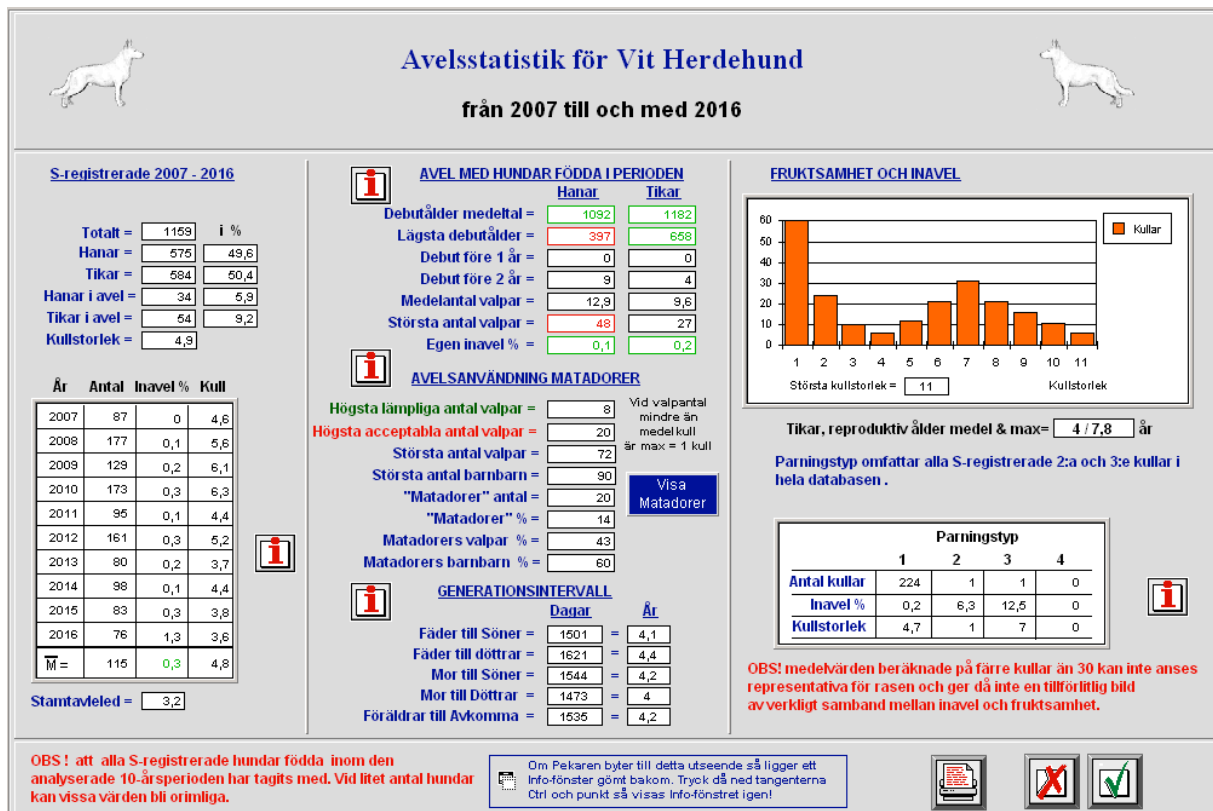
Avelsstatistik för Vit Herdehund

från 2007 till och med 2016

S-registrerade 2007 - 2016

Totalt = 1159 i %
Hanar = 575 49,6
Tikar = 584 50,4
Hanar i avel = 34 5,9
Tikar i avel = 54 9,2
Kullstorlek = 4,9

| År | Antal | Inavel % | Kull |
|---|---|---|---|
| 2007 | 87 | 0 | 4,6 |
| 2008 | 177 | 0,1 | 5,6 |
| 2009 | 129 | 0,2 | 6,1 |
| 2010 | 173 | 0,3 | 6,3 |
| 2011 | 95 | 0,1 | 4,4 |
| 2012 | 161 | 0,3 | 5,2 |
| 2013 | 80 | 0,2 | 3,7 |
| 2014 | 98 | 0,1 | 4,4 |
| 2015 | 83 | 0,3 | 3,8 |
| 2016 | 76 | 1,3 | 3,6 |
| $\overline{M}$ = | 115 | 0,3 | 4,8 |

Stamtavleled = 3,2

AVEL MED HUNDAR FÖDDA I PERIODEN

| | Hanar | Tikar |
|---|---|---|
| Debutålder medeltal = | 1092 | 1182 |
| Lägsta debutålder = | 397 | 658 |
| Debut före 1 år = | 0 | 0 |
| Debut före 2 år = | 9 | 4 |
| Medelantal valpar = | 12,9 | 9,6 |
| Största antal valpar = | 48 | 27 |
| Egen inavel % = | 0,1 | 0,2 |

AVELSANVÄNDNING MATADORER

Högsta lämpliga antal valpar = 8
Högsta acceptabla antal valpar = 20
Största antal valpar = 72
Största antal barnbarn = 90
"Matadorer" antal = 20
"Matadorer" % = 14
Matadorers valpar % = 43
Matadorers barnbarn % = 60

Vid valpantal mindre än medelkull är max = 1 kull

Visa Matadorer

GENERATIONSINTERVALL

| | Dagar | | År |
|---|---|---|---|
| Fäder till Söner = | 1501 | = | 4,1 |
| Fäder till döttrar = | 1621 | = | 4,4 |
| Mor till Söner = | 1544 | = | 4,2 |
| Mor till Döttrar = | 1473 | = | 4 |
| Föräldrar till Avkomma = | 1535 | = | 4,2 |

FRUKTSAMHET OCH INAVEL

60
50
40
30
20
10
0
1 2 3 4 5 6 7 8 9 10 11
Kullar
Största kullstorlek = 11
Kullstorlek

Tikar, reproduktiv ålder medel & max= 4 / 7,8 år

Parningstyp omfattar alla S-registrerade 2:a och 3:e kullar i hela databasen .

Parningstyp

| | 1 | 2 | 3 | 4 |
|---|---|---|---|---|
| Antal kullar | 224 | 1 | 1 | 0 |
| Inavel % | 0,2 | 6,3 | 12,5 | 0 |
| Kullstorlek | 4,7 | 1 | 7 | 0 |

OBS! medelvärden beräknade på färre kullar än 30 kan inte anses representativa för rasen och ger då inte en tillförlitlig bild av verkligt samband mellan inavel och fruktsamhet.

OBS ! att alla S-registrerade hundar födda inom den analyserade 10-årsperioden har tagits med. Vid litet antal hundar kan vissa värden bli orimliga.

Om Pekaren byter till detta utseende så ligger ett Info-fönster gömt bakom. Tryck då ned tangenterna Ctrl och punkt så visas Info-fönstret igen!